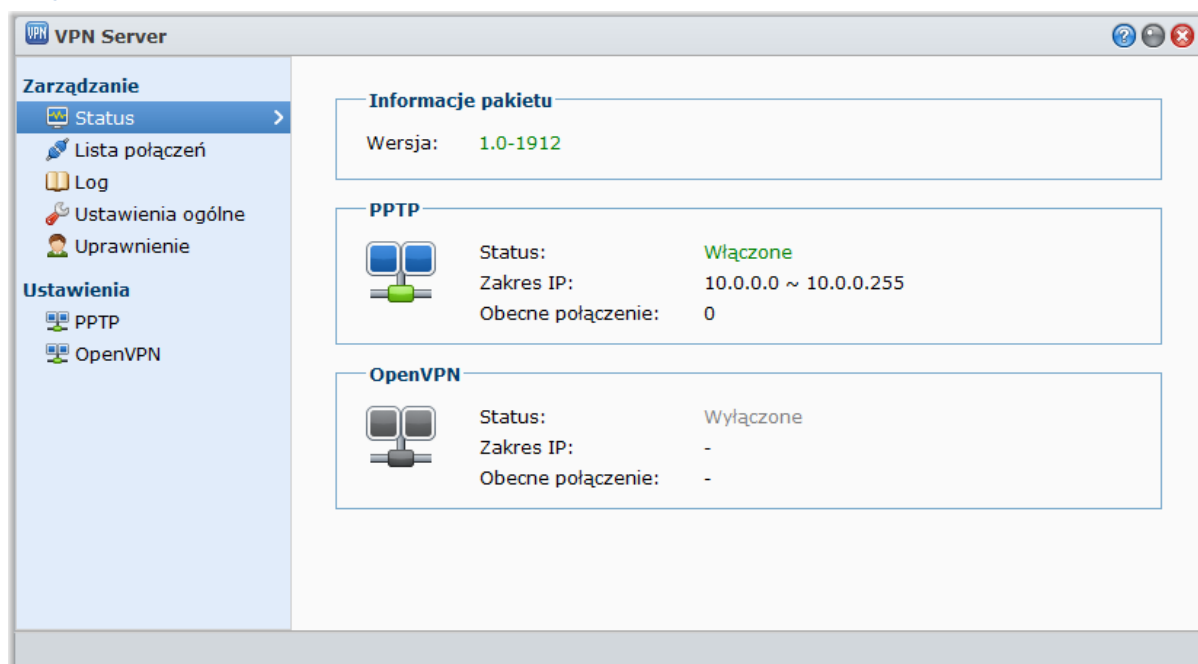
VPN Server

Zarządzanie
Status
Lista połączeń
Log
Ustawienia ogólne
Uprawnienie

Ustawienia
PPTP
OpenVPN

Informacje pakietu
Wersja: 1.0-1912

PPTP
Status: Włączone
Zakres IP: 10.0.0.0 ~ 10.0.0.255
Obecne połączenie: 0

OpenVPN
Status: Wyłączone
Zakres IP: -
Obecne połączenie: -